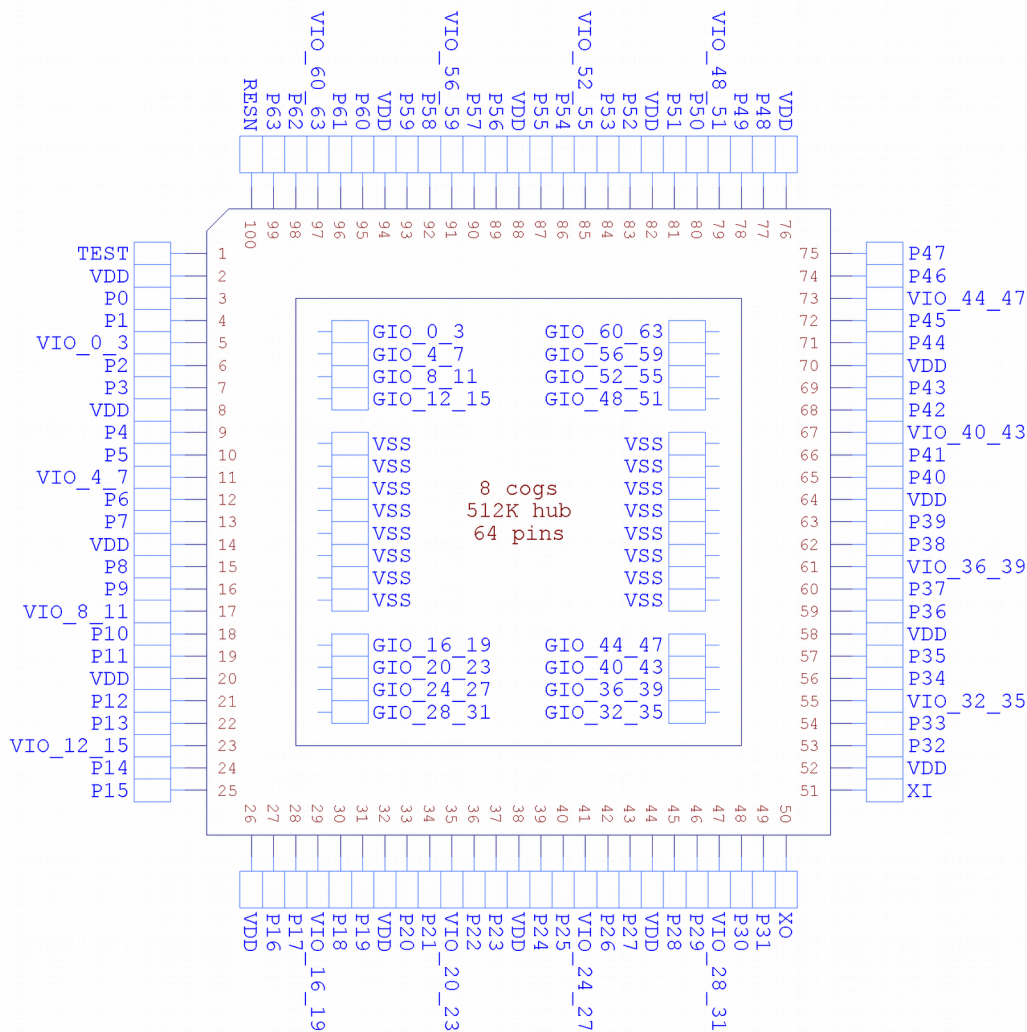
RESN P63 P62 VIO_60_63 P61 P60 VDD P59 P58 VIO_56_59 P57 P56 VDD P55 P54 VIO_52_55 P53 P52 VDD P51 P50 VIO_48_51 P49 P48 VDD

100 99 98 97 96 95 94 93 92 91 90 89 88 87 86 85 84 83 82 81 80 79 78 77 76

TEST 1
VDD 2
P0 3
P1 4
VIO_0_3 5
P2 6
P3 7
VDD 8
P4 9
P5 10
VIO_4_7 11
P6 12
P7 13
VDD 14
P8 15
P9 16
VIO_8_11 17
P10 18
P11 19
VDD 20
P12 21
P13 22
VIO_12_15 23
P14 24
P15 25

GIO_0_3
GIO_4_7
GIO_8_11
GIO_12_15

GIO_60_63
GIO_56_59
GIO_52_55
GIO_48_51

VSS
VSS
VSS
VSS
VSS
VSS
VSS
VSS

8 cogs
512K hub
64 pins

VSS
VSS
VSS
VSS
VSS
VSS
VSS
VSS

GIO_16_19
GIO_20_23
GIO_24_27
GIO_28_31

GIO_44_47
GIO_40_43
GIO_36_39
GIO_32_35

75 P47
74 P46
73 VIO_44_47
72 P45
71 P44
70 VDD
69 P43
68 P42
67 VIO_40_43
66 P41
65 P40
64 VDD
63 P39
62 P38
61 VIO_36_39
60 P37
59 P36
58 VDD
57 P35
56 P34
55 VIO_32_35
54 P33
53 P32
52 VDD
51 XI

26 27 28 29 30 31 32 33 34 35 36 37 38 39 40 41 42 43 44 45 46 47 48 49 50

VDD P16 P17 VIO_16_19 P18 P19 VDD P20 P21 VIO_20_23 P22 P23 VDD P24 P25 VIO_24_27 P26 P27 VDD P28 P29 VIO_28_31 P30 P31 XO